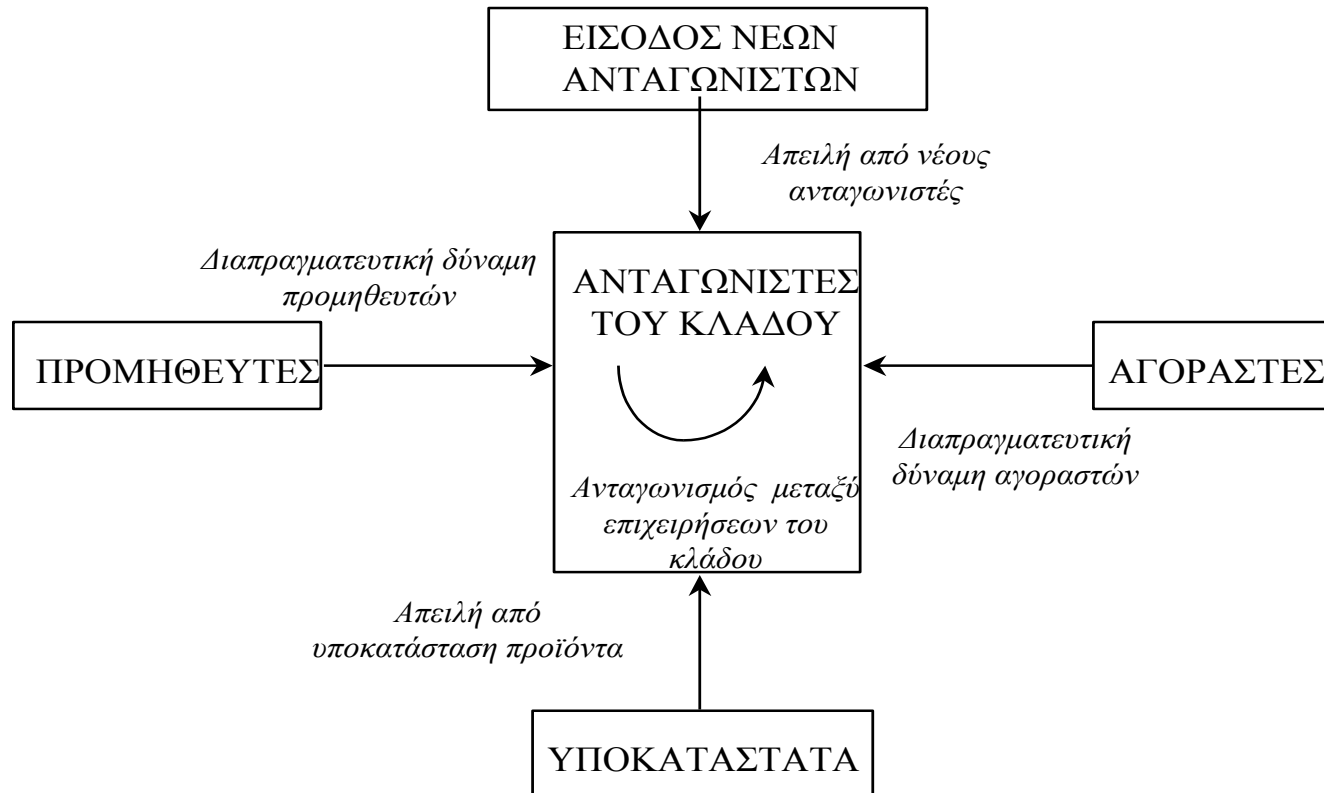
ΕΙΣΟΔΟΣ ΝΕΩΝ ΑΝΤΑΓΩΝΙΣΤΩΝ

Απειλή από νέους ανταγωνιστές

Διαπραγματευτική δύναμη προμηθευτών

ΑΝΤΑΓΩΝΙΣΤΕΣ ΤΟΥ ΚΛΑΔΟΥ

ΠΡΟΜΗΘΕΥΤΕΣ

ΑΓΟΡΑΣΤΕΣ

Διαπραγματευτική δύναμη αγοραστών

Ανταγωνισμός μεταξύ επιχειρήσεων του κλάδου

Απειλή από υποκατάσταση προϊόντα

ΥΠΟΚΑΤΑΣΤΑΤΑ